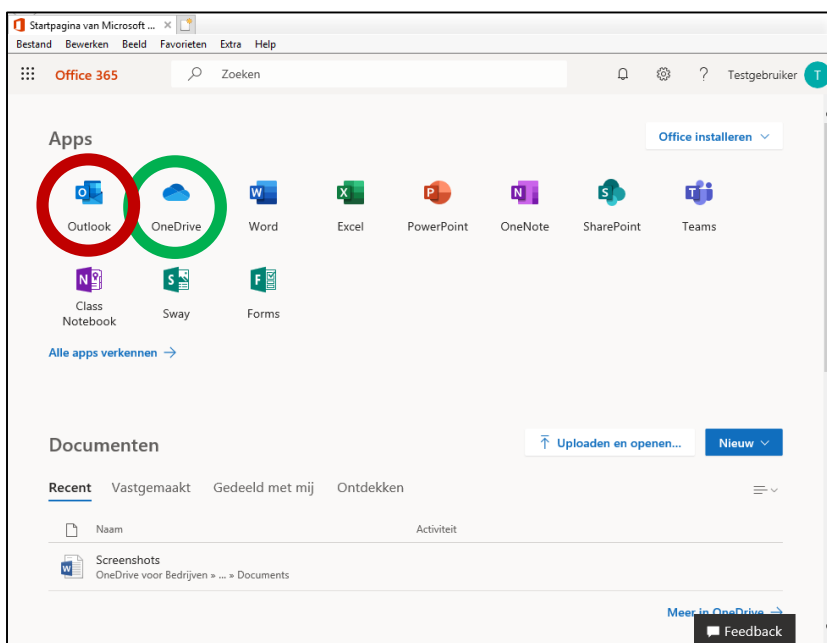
Startpagina van Microsoft ...

Bestand Bewerken Beeld Favorieten Extra Help

Office 365

Zoeken

? Testgebruiker T

Apps

Office installeren

Outlook OneDrive Word Excel PowerPoint OneNote SharePoint Teams

Class Notebook Sway Forms

Alle apps verkennen →

Documenten

Uploaden en openen...

Nieuw

Recent Vastgemaakt Gedeeld met mij Ontdekken

Naam Activiteit

Screenshots
OneDrive voor Bedrijven » ... » Documents

Meer in OneDrive →

Feedback